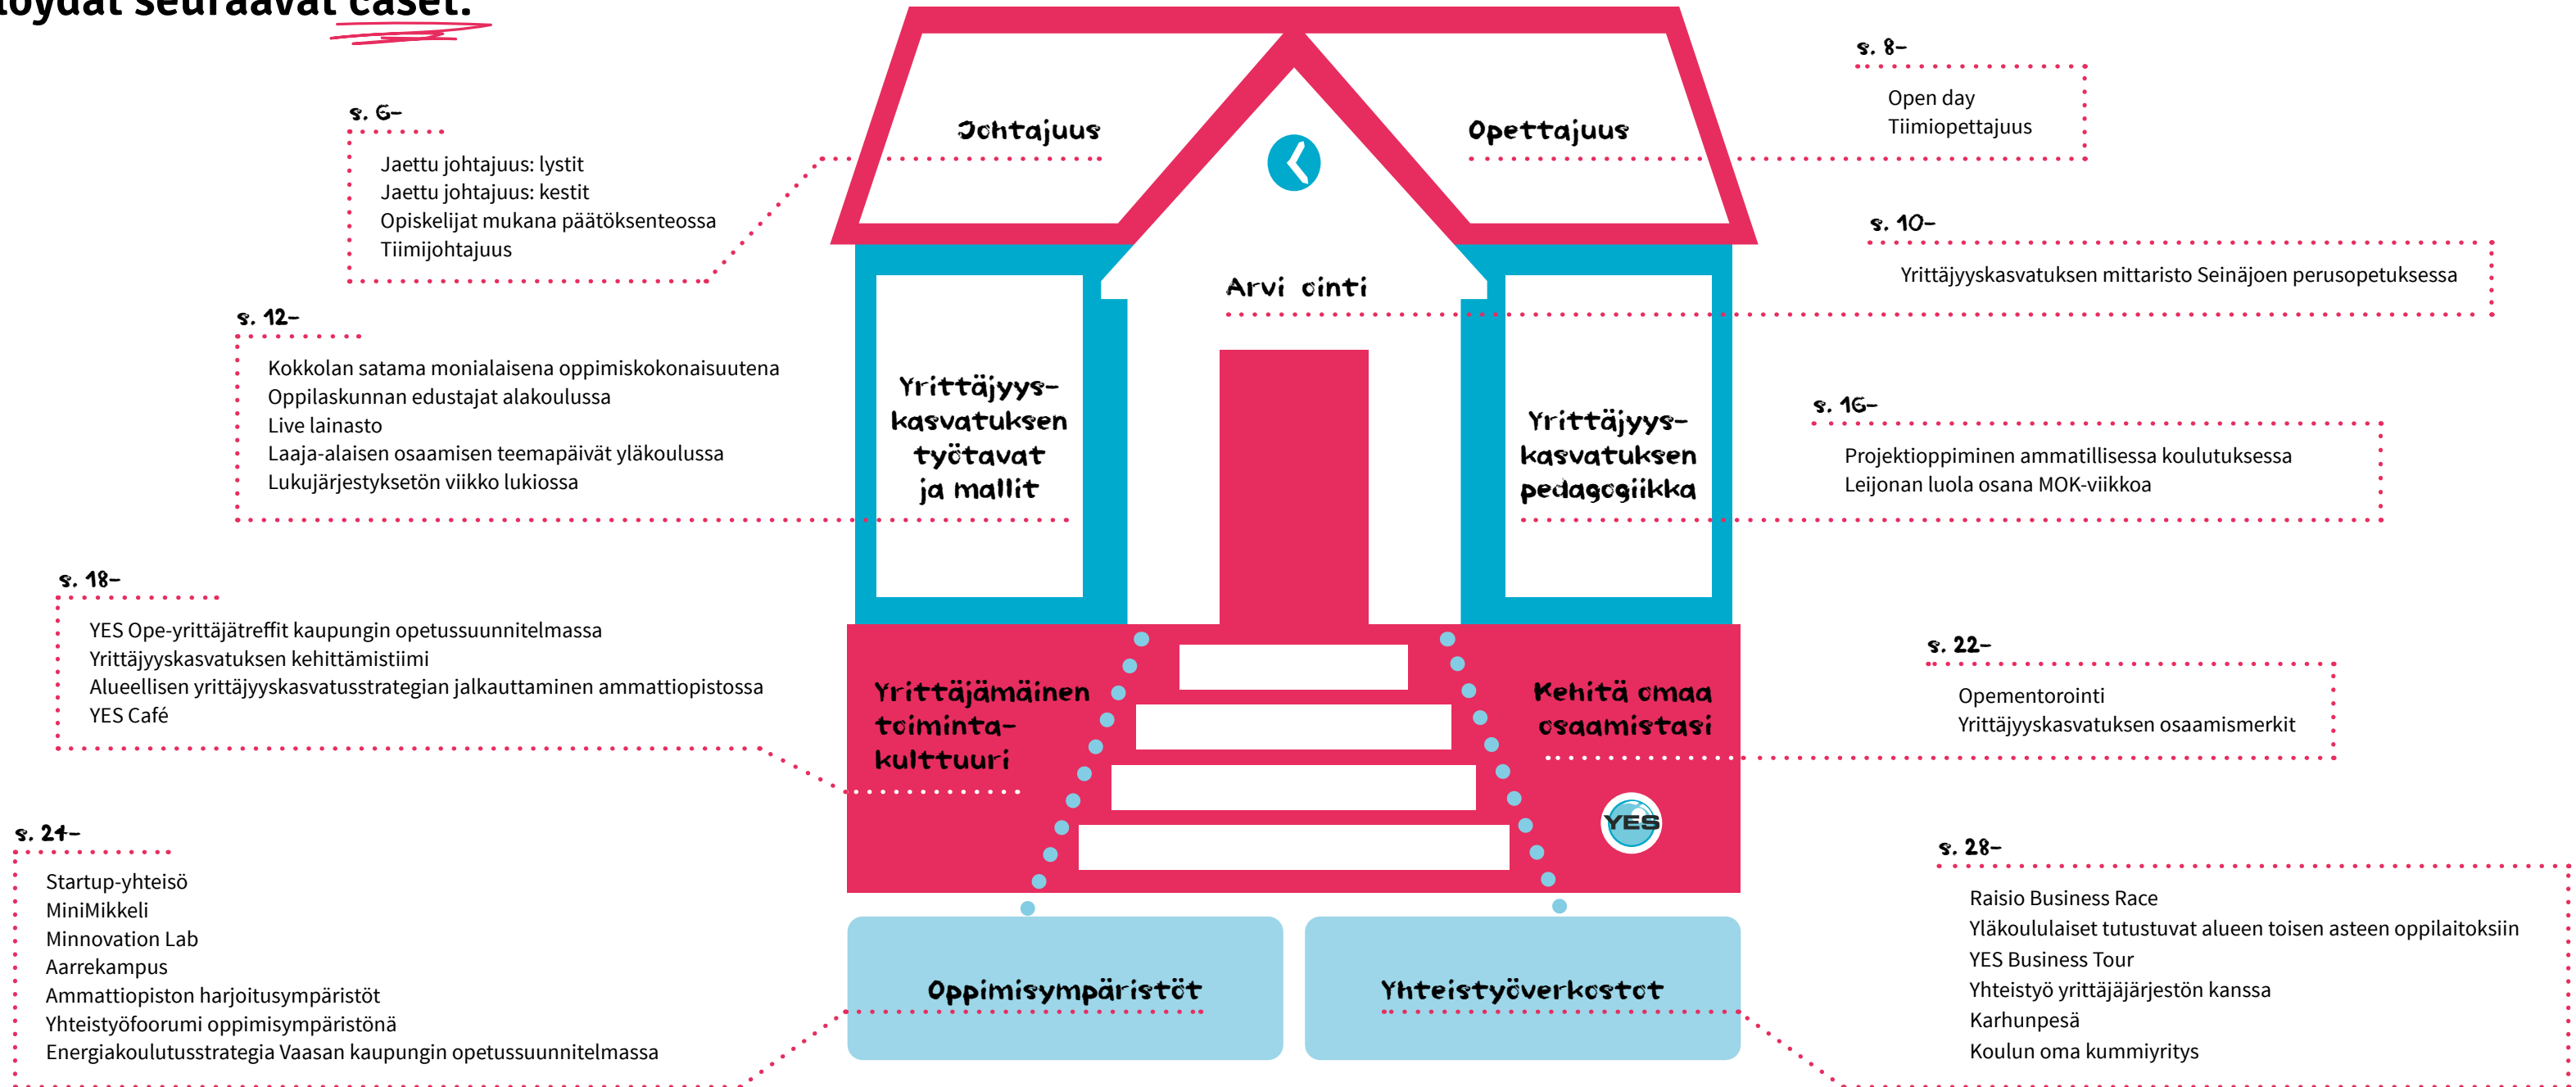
löydät seuraavat caset:

s. 6–
Jaettu johtajuus: lystit
Jaettu johtajuus: kestit
Opiskelijat mukana päätöksenteossa
Tiimijohtajuus

Johtajuus

Opettajuus

s. 8–
Open day
Tiimiopettajuus

s. 10–
Yrittäjyyskasvatuksen mittaristo Seinäjoen perusopetuksessa

Arvi ointi

s. 12–
Kokkolan satama monialaisena oppimiskokonaisuutena
Oppilaskunnan edustajat alakoulussa
Live lainasto
Laaja-alaisen osaamisen teemapäivät yläkoulussa
Lukujärjestyksetön viikko lukiossa

Yrittäjyyskasvatuksen työtavat ja mallit

Yrittäjyyskasvatuksen pedagogiikka

s. 16–
Projektioppiminen ammatillisessa koulutuksessa
Leijonan luola osana MOK-viikkoa

s. 18–
YES Ope-yrittäjätreffit kaupungin opetussuunnitelmassa
Yrittäjyyskasvatuksen kehittämistiimi
Alueellisen yrittäjyyskasvatusstrategian jalkauttaminen ammattiopistossa
YES Café

Yrittäjämäinen toimintakulttuuri

Kehitä omaa osaamistasi

YES

s. 22–
Opementorointi
Yrittäjyyskasvatuksen osaamismerkit

s. 24–
Startup-yhteisö
MiniMikkeli
Minnovation Lab
Aarrekampus
Ammattiopiston harjoitusympäristöt
Yhteistyöfoorumi oppimisympäristönä
Energiakoulutusstrategia Vaasan kaupungin opetussuunnitelmassa

Oppimisympäristöt

Yhteistyöverkostot

s. 28–
Raisio Business Race
Yläkoululaiset tutustuvat alueen toisen asteen oppilaitoksiin
YES Business Tour
Yhteistyö yrittäjäjärjestön kanssa
Karhunpesä
Koulun oma kummiyritys